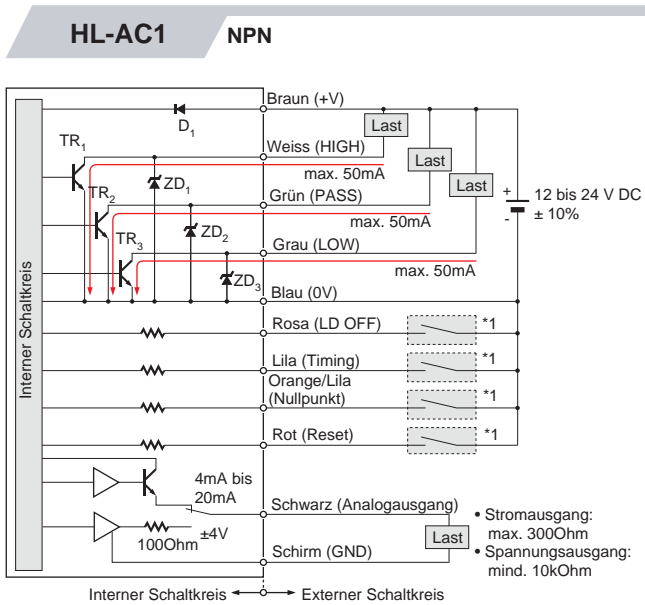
HL-AC1 NPN

Interner Schaltkreis

Braun (+V)
$D_1$
Last
$TR_1$
Weiss (HIGH)
Last
max. 50mA
$ZD_1$
Last
$TR_2$
Grün (PASS)
+
12 bis 24 V DC
± 10%
-
max. 50mA
$TR_3$
$ZD_2$
Grau (LOW)
max. 50mA
$ZD_3$
Blau (0V)
Rosa (LD OFF)
*1
Lila (Timing)
*1
Orange/Lila
(Nullpunkt)
*1
Rot (Reset)
*1
4mA bis
20mA
Schwarz (Analogausgang)
• Stromausgang:
max. 300Ohm
±4V
100Ohm
Last
Schirm (GND)
• Spannungsausgang:
mind. 10kOhm

Interner Schaltkreis ← → Externer Schaltkreis